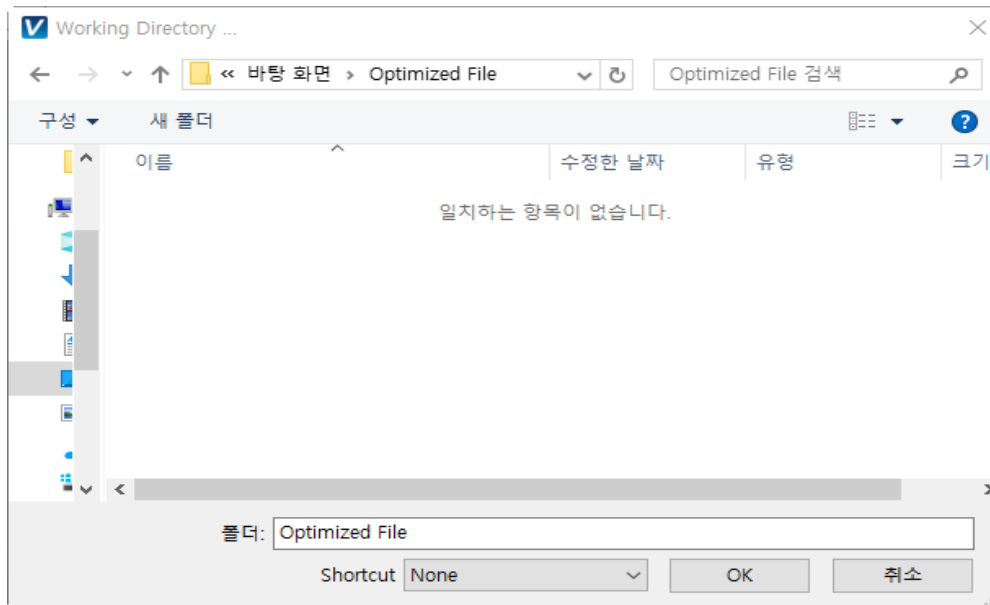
Working Directory ...

« 바탕 화면 › Optimized File

Optimized File 검색

구성 ▾ 새 폴더

?

| 이름 | 수정한 날짜 | 유형 | 크기 |
|---|---|---|---|

일치하는 항목이 없습니다.

폴더: Optimized File

Shortcut None

OK

취소